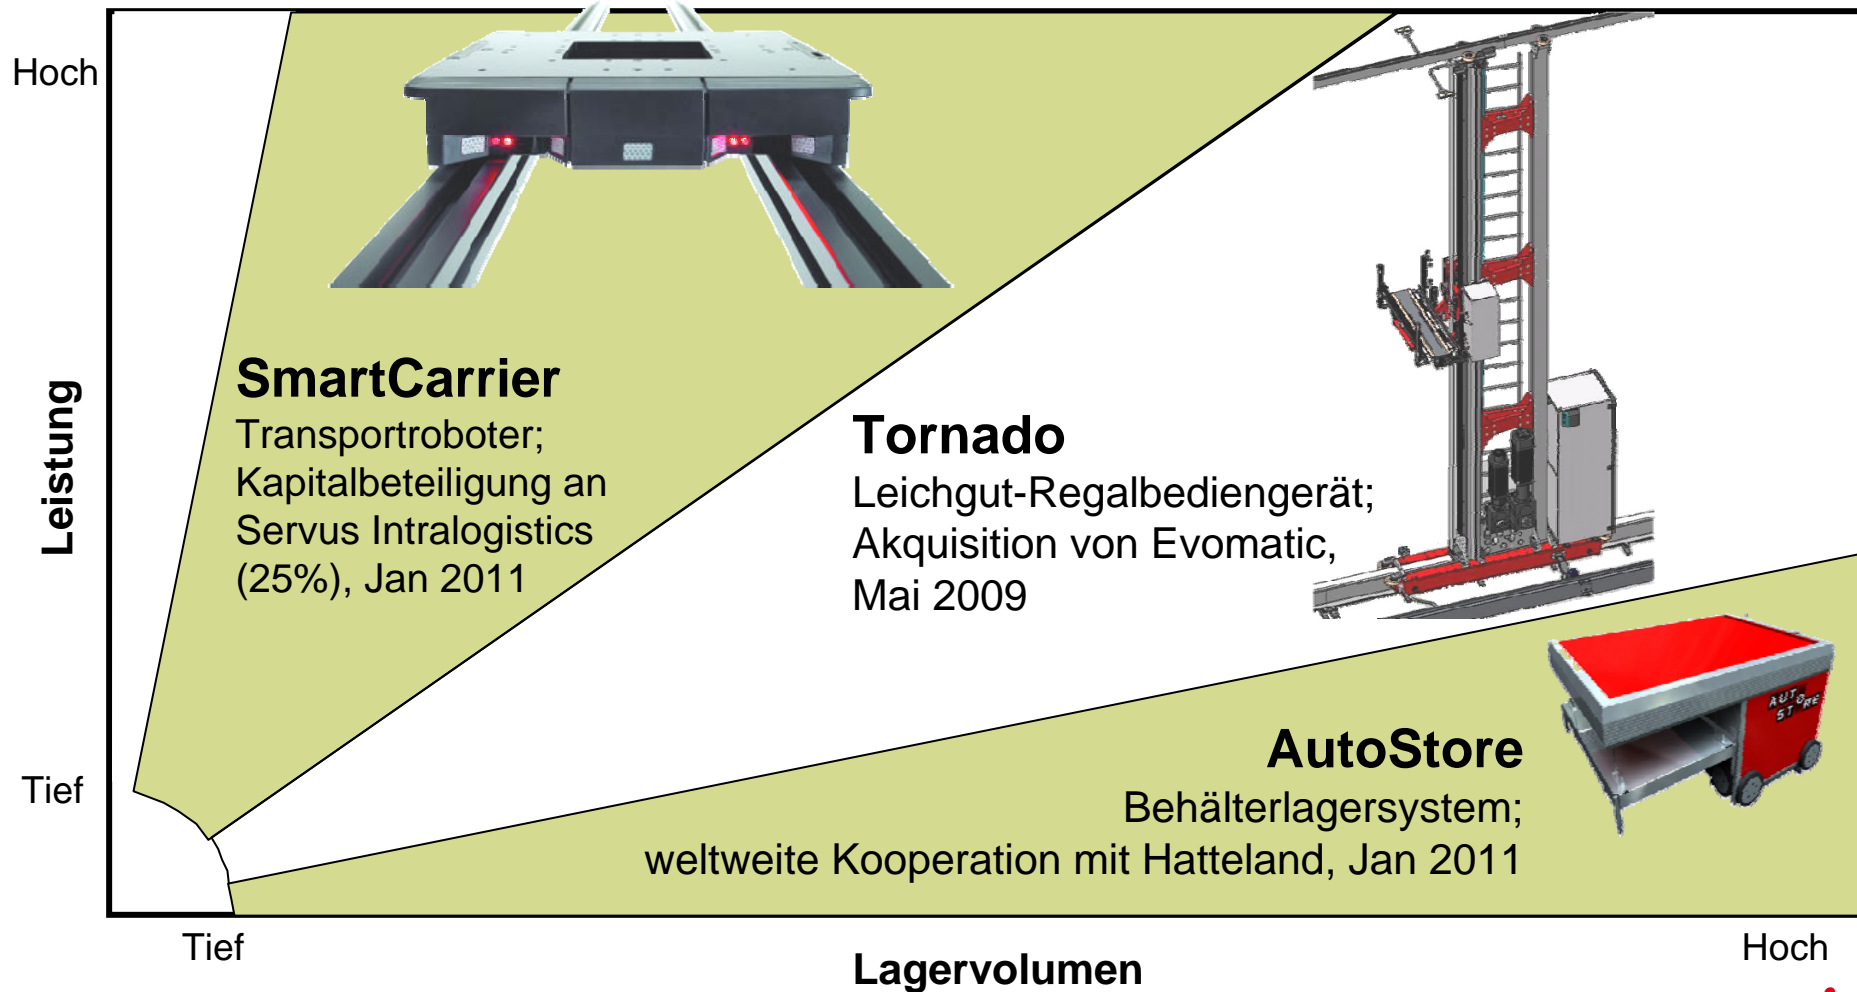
Hoch

Leistung

Tief

SmartCarrier
Transportroboter; Kapitalbeteiligung an Servus Intralogistics (25%), Jan 2011

Tornado
Leichgut-Regalbediengerät; Akquisition von Evomatic, Mai 2009

AutoStore
Behälterlagersystem; weltweite Kooperation mit Hatteland, Jan 2011

AUTO STORE

Tief

Lagervolumen

Hoch